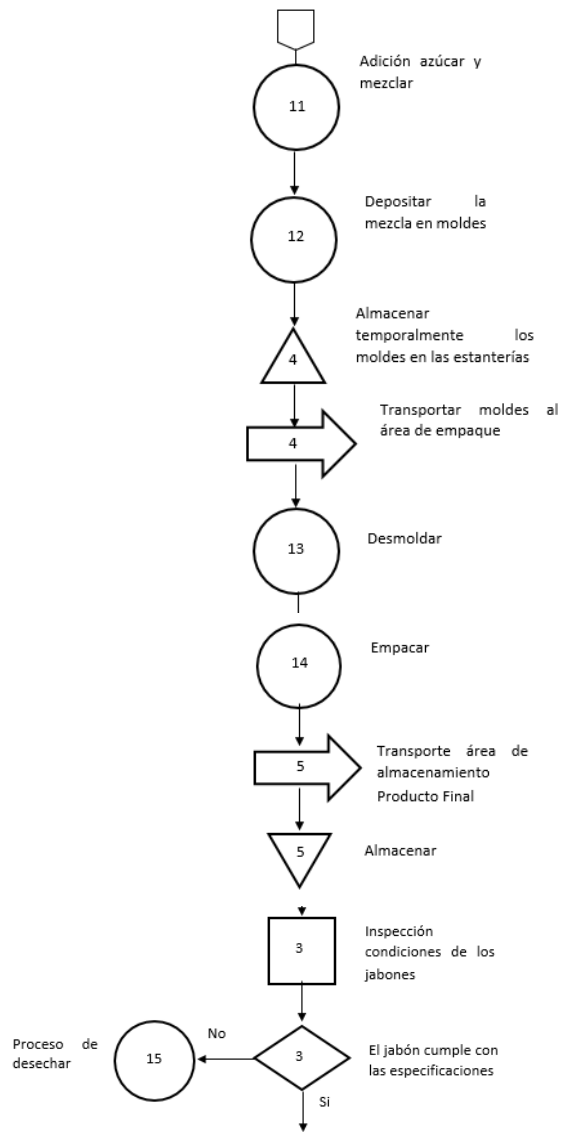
11
Adición azúcar y mezclar

12
Depositar la mezcla en moldes

4
Almacenar temporalmente los moldes en las estanterías

4
Transportar moldes al área de empaque

13
Desmoldar

14
Empacar

5
Transporte área de almacenamiento Producto Final

5
Almacenar

3
Inspección condiciones de los jabones

3
El jabón cumple con las especificaciones

No

15
Proceso de desechar

Si